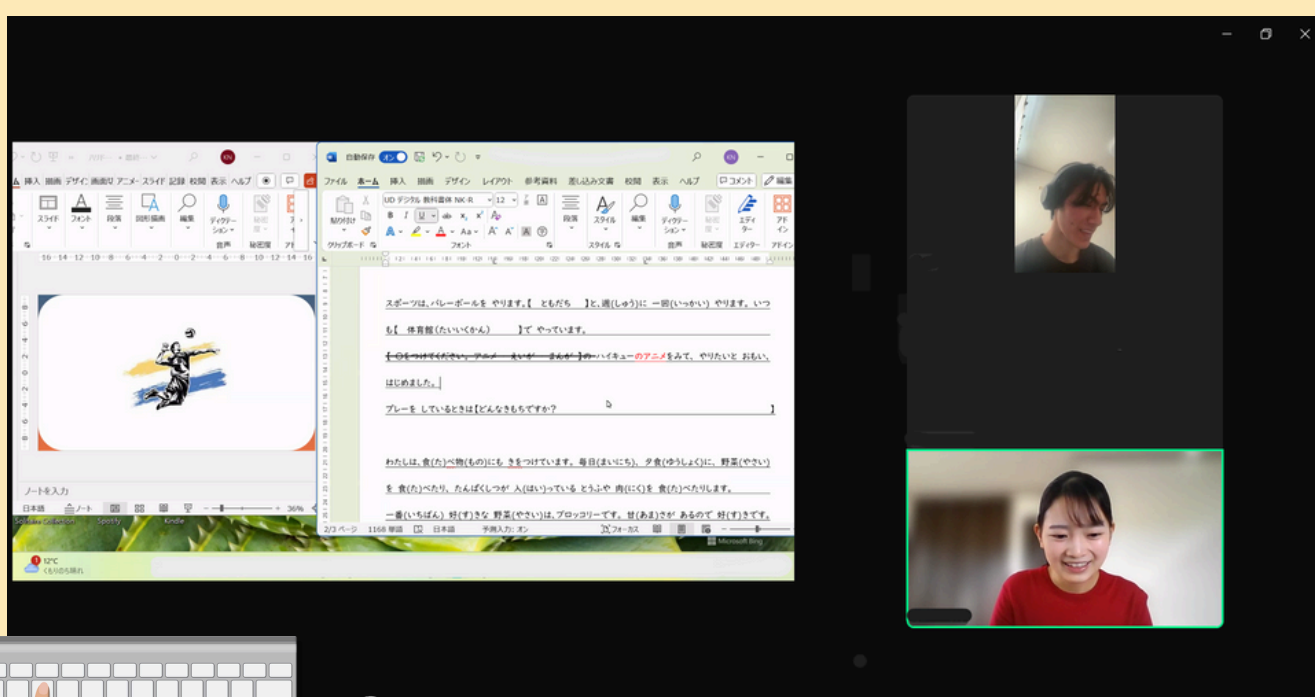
ファイル ホーム 挿入 描画 デザイン レイアウト 参考資料 差し込み文書 校閲 表示 ヘルプ

自動保存 オン

コメント 編集

スライド フォント 段落 図形描画 編集 ディクテーション 秘密度 音声

貼り付け クリップボード フォント 段落 スタイル 編集 ディクテーション 秘密度 エディター アドイン

UD デジタル 教科書体 NK-R 12

スポーツは、バレーボールを やります。【 ともだち 】と、週(しゅう)に 一回(いっかい) やります。いつも【 体育館(たいいくかん) 】で やっています。

【 〇をつけてください。アニメ えいが まんが 】の ハイキューのアニメをみて、やりたいと おもい、はじめました。

プレーを しているときは【どんなきもちですか? 】

わたしは、食(た)べ物(もの)にも きをつけています。毎日(まいにち)、夕食(ゆうしょく)に、野菜(やさい)を 食(た)べたり、たんぱくしつが 入(はい)っている とうふや 肉(にく)を 食(た)べたりします。

一番(いちばん) 好(す)きな 野菜(やさい)は、ブロッコリーです。甘(あま)さが あるので 好(す)きです。

ノートを入力

日本語 ノート 36%

2/3 ページ 1168 単語 日本語 予測入力: オン フォーカス

12°C くもりのち晴れ

Microsoft Bing